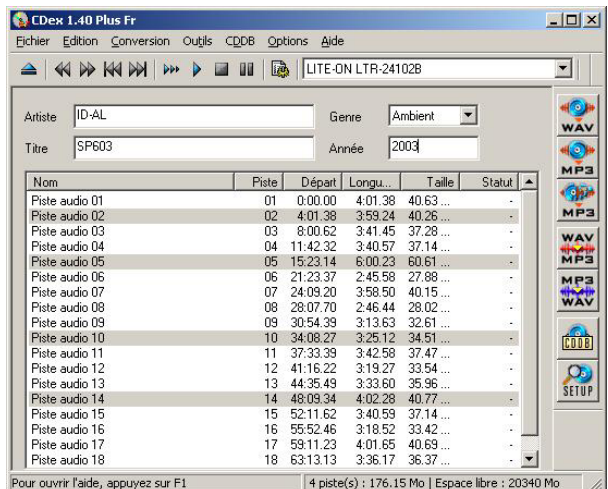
CDex 1.40 Plus Fr

Fichier Edition Conversion Outils CDDB Options Aide

LITE-ON LTR-24102B

Artiste ID-AL
Genre Ambient
Titre SP603
Année 2003

| Nom | Piste | Départ | Longu... | Taille | Statut |
|---|---|---|---|---|---|
| Piste audio 01 | 01 | 0:00.00 | 4:01.38 | 40.63 ... | - |
| Piste audio 02 | 02 | 4:01.38 | 3:59.24 | 40.26 ... | - |
| Piste audio 03 | 03 | 8:00.62 | 3:41.45 | 37.28 ... | - |
| Piste audio 04 | 04 | 11:42.32 | 3:40.57 | 37.14 ... | - |
| Piste audio 05 | 05 | 15:23.14 | 6:00.23 | 60.61 ... | - |
| Piste audio 06 | 06 | 21:23.37 | 2:45.58 | 27.88 ... | - |
| Piste audio 07 | 07 | 24:09.20 | 3:58.50 | 40.15 ... | - |
| Piste audio 08 | 08 | 28:07.70 | 2:46.44 | 28.02 ... | - |
| Piste audio 09 | 09 | 30:54.39 | 3:13.63 | 32.61 ... | - |
| Piste audio 10 | 10 | 34:08.27 | 3:25.12 | 34.51 ... | - |
| Piste audio 11 | 11 | 37:33.39 | 3:42.58 | 37.47 ... | - |
| Piste audio 12 | 12 | 41:16.22 | 3:19.27 | 33.54 ... | - |
| Piste audio 13 | 13 | 44:35.49 | 3:33.60 | 35.96 ... | - |
| Piste audio 14 | 14 | 48:09.34 | 4:02.28 | 40.77 ... | - |
| Piste audio 15 | 15 | 52:11.62 | 3:40.59 | 37.14 ... | - |
| Piste audio 16 | 16 | 55:52.46 | 3:18.52 | 33.42 ... | - |
| Piste audio 17 | 17 | 59:11.23 | 4:01.65 | 40.69 ... | - |
| Piste audio 18 | 18 | 63:13.13 | 3:36.17 | 36.37 ... | - |

WAV
MP3
MP3
WAV MP3
MP3 WAV
CDDB
SETUP

Pour ouvrir l'aide, appuyez sur F1
4 piste(s) : 176.15 Mo | Espace libre : 20340 Mo